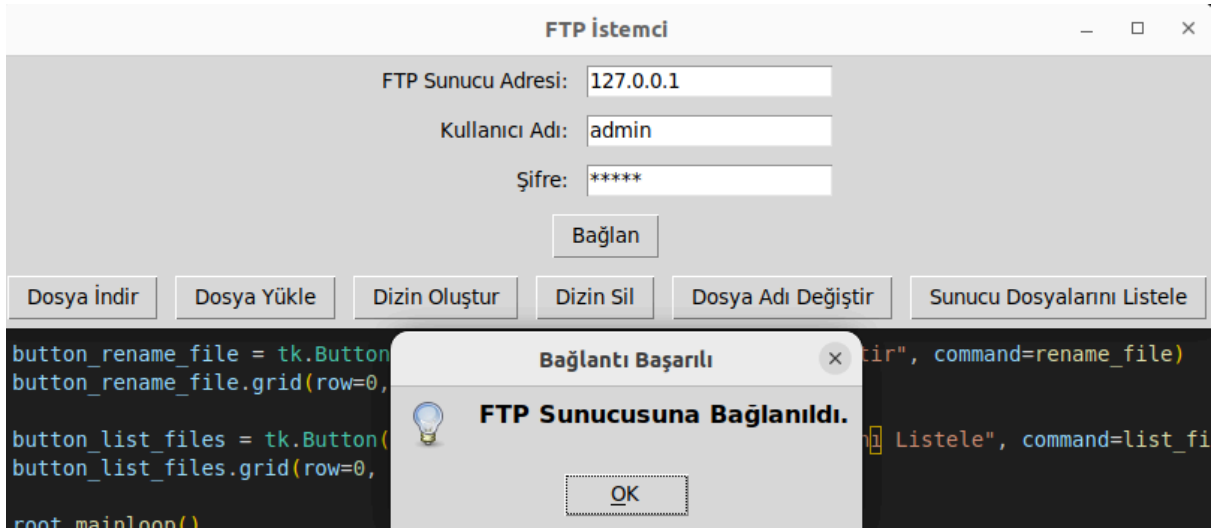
FTP İstemci

FTP Sunucu Adresi: 127.0.0.1

Kullanıcı Adı: admin

Şifre: *****

Bağlan

Dosya İndir | Dosya Yükle | Dizin Oluştur | Dizin Sil | Dosya Adı Değiştir | Sunucu Dosyalarını Listele

button_rename_file = tk.Button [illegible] tir", command=rename_file)
button_rename_file.grid(row=0,

button_list_files = tk.Button( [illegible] nı Listele", command=list_fi
button_list_files.grid(row=0,

root.mainloop()

Bağlantı Başarılı

FTP Sunucusuna Bağlanıldı.

OK